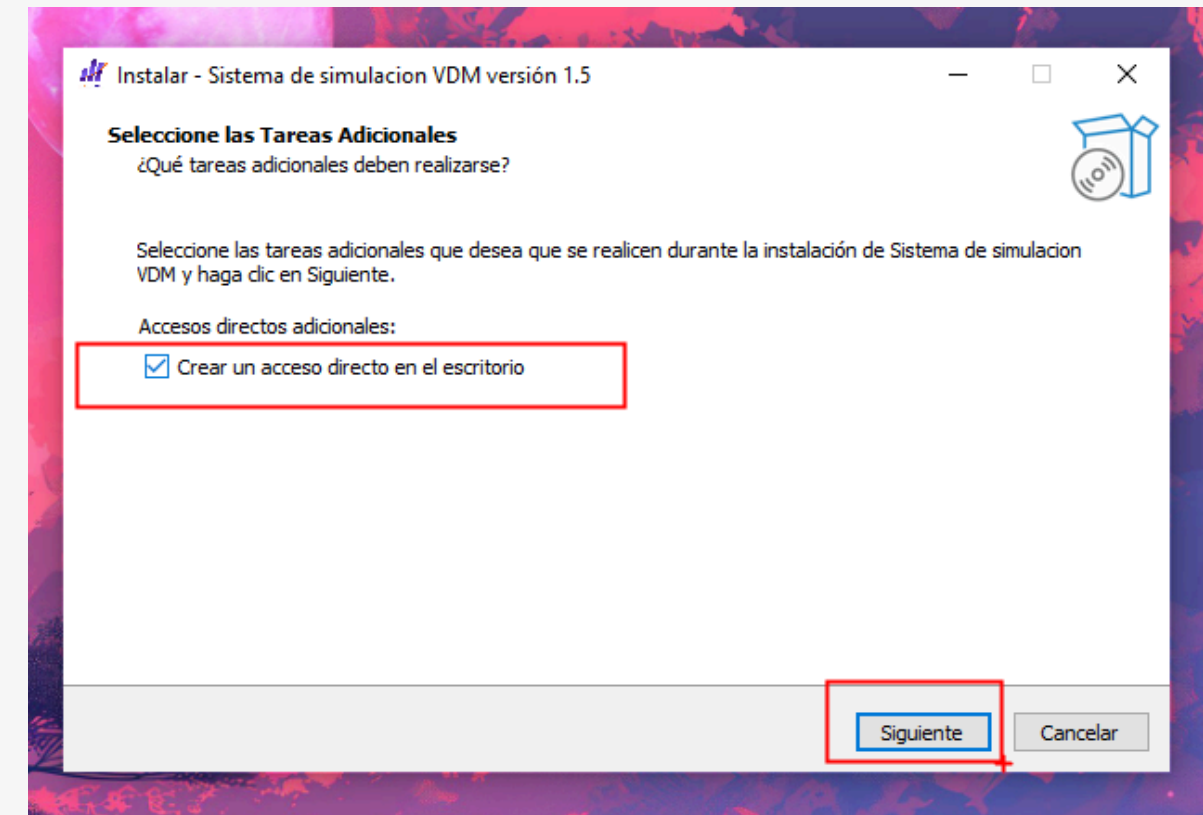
Instalar - Sistema de simulacion VDM versión 1.5

Seleccione las Tareas Adicionales
¿Qué tareas adicionales deben realizarse?

Seleccione las tareas adicionales que desea que se realicen durante la instalación de Sistema de simulacion VDM y haga clic en Siguiente.

Accesos directos adicionales:
Crear un acceso directo en el escritorio

Siguiente
Cancelar